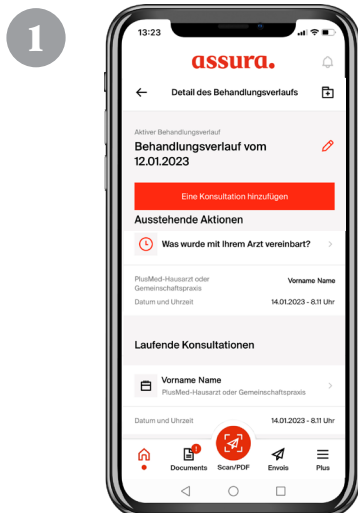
1

13:23

assura.

Detail des Behandlungsverlaufs

Aktiver Behandlungsverlauf

Behandlungsverlauf vom 12.01.2023

Eine Konsultation hinzufügen

Ausstehende Aktionen

Was wurde mit Ihrem Arzt vereinbart?

PlusMed-Hausarzt oder Gemeinschaftspraxis

Vorname Name

Datum und Uhrzeit

14.01.2023 - 8.11 Uhr

Laufende Konsultationen

Vorname Name

PlusMed-Hausarzt oder Gemeinschaftspraxis

Datum und Uhrzeit

14.01.2023 - 8.11 Uhr

Documents

Scan/PDF

Envois

Plus